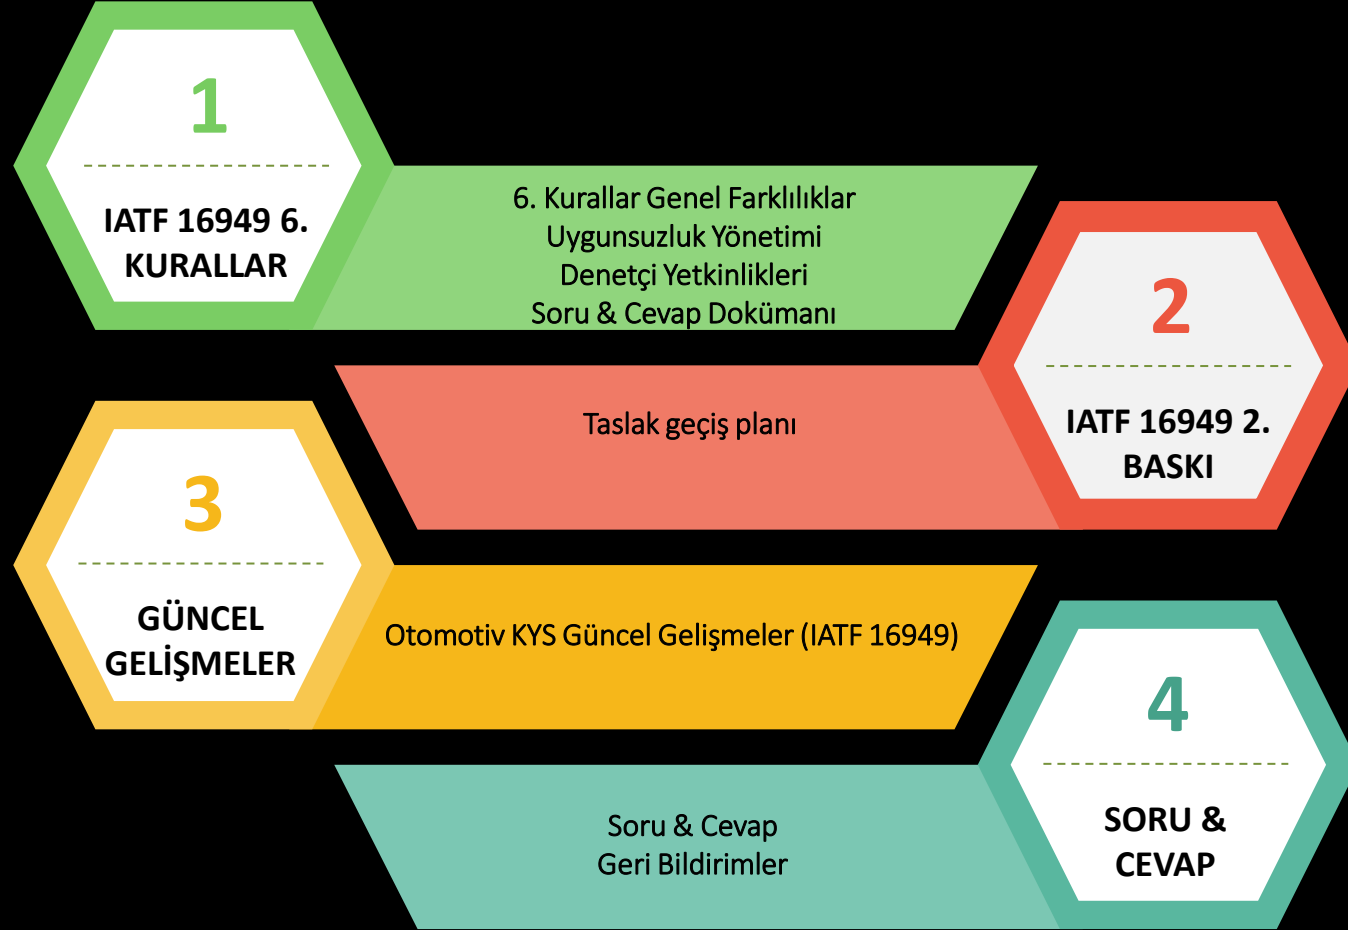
1

IATF 16949 6. KURALLAR

6. Kurallar Genel Farklılıklar
Uygunsuzluk Yönetimi
Denetçi Yetkinlikleri
Soru & Cevap Dokümanı

2

IATF 16949 2. BASKI

Taslak geçiş planı

3

GÜNCEL GELİŞMELER

Otomotiv KYS Güncel Gelişmeler (IATF 16949)

4

SORU & CEVAP

Soru & Cevap
Geri Bildirimler